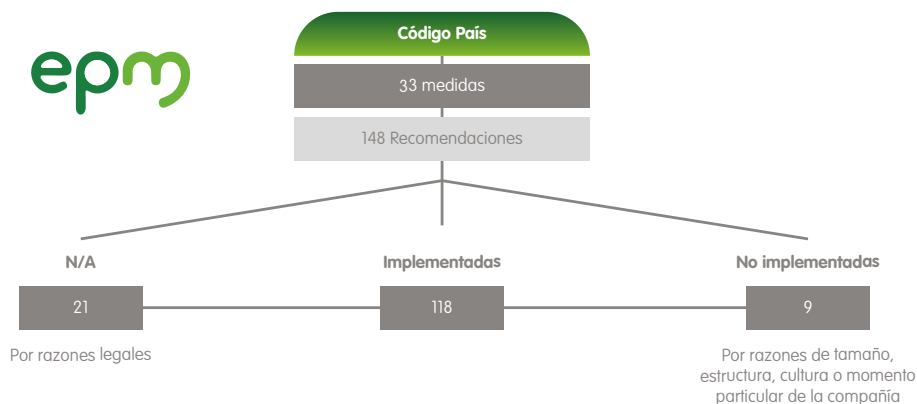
epm

Código País

33 medidas

148 Recomendaciones

N/A

21

Por razones legales

Implementadas

118

No implementadas

9

Por razones de tamaño, estructura, cultura o momento particular de la compañía